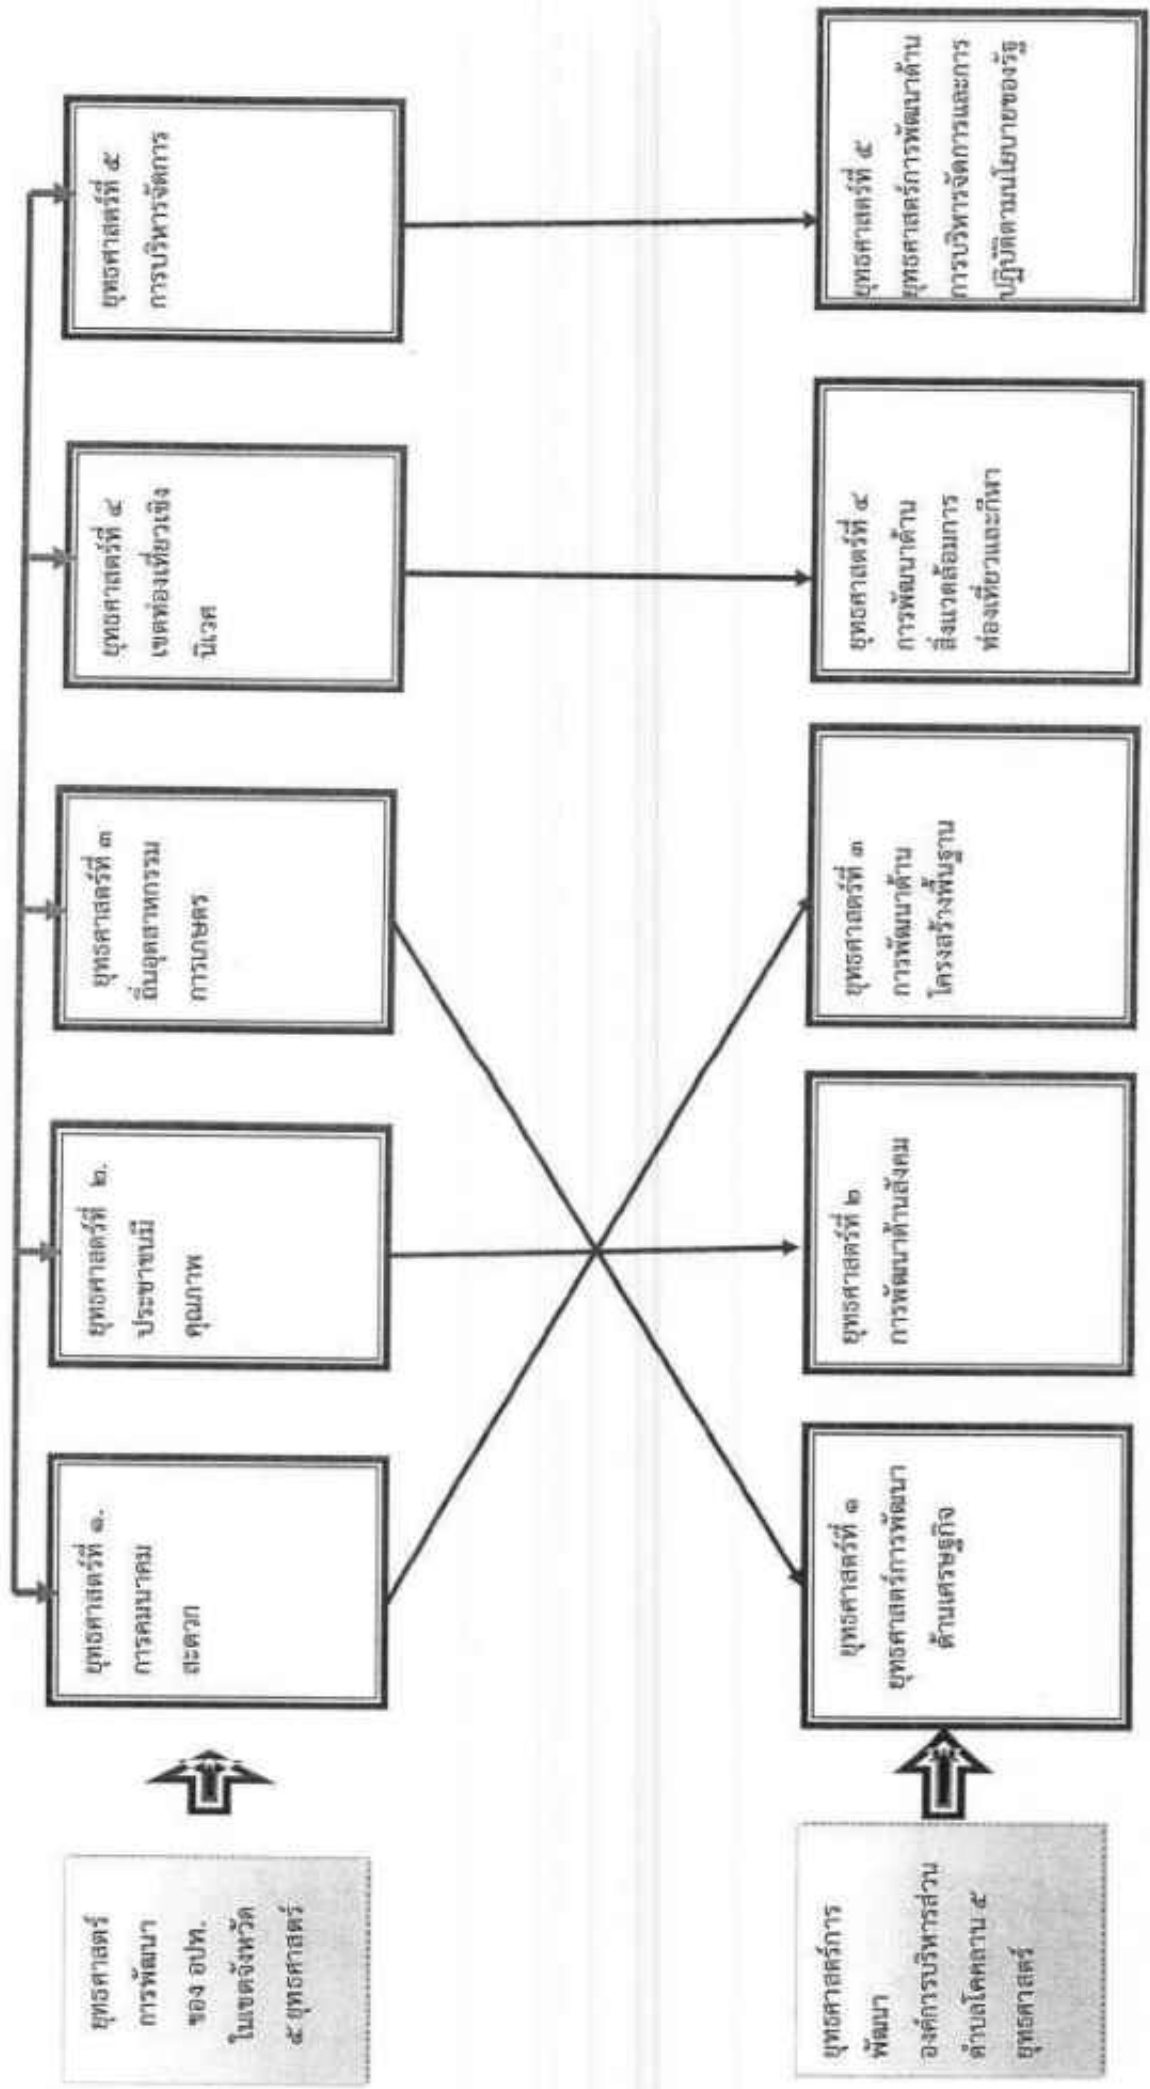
ยุทธศาสตร์การพัฒนาของ อปท. ในเขตจังหวัด ๕ ยุทธศาสตร์

ยุทธศาสตร์ที่ ๑. การคมนาคมสะดวก

ยุทธศาสตร์ที่ ๒. ประชาชนมีคุณภาพ

ยุทธศาสตร์ที่ ๓ ถิ่นอุตสาหกรรมการเกษตร

ยุทธศาสตร์ที่ ๔ เขตท่องเที่ยวเชิงนิเวศ

ยุทธศาสตร์ที่ ๕ การบริหารจัดการ

ยุทธศาสตร์การพัฒนาองค์การบริหารส่วนตำบลโคคลาน ๕ ยุทธศาสตร์

ยุทธศาสตร์ที่ ๑ ยุทธศาสตร์การพัฒนาด้านเศรษฐกิจ

ยุทธศาสตร์ที่ ๒ การพัฒนาด้านสังคม

ยุทธศาสตร์ที่ ๓ การพัฒนาด้านโครงสร้างพื้นฐาน

ยุทธศาสตร์ที่ ๔ การพัฒนาด้านสิ่งแวดล้อมการท่องเที่ยวและกีฬา

ยุทธศาสตร์ที่ ๕ ยุทธศาสตร์การพัฒนาด้านการบริหารจัดการและการปฏิบัติตามนโยบายของรัฐ